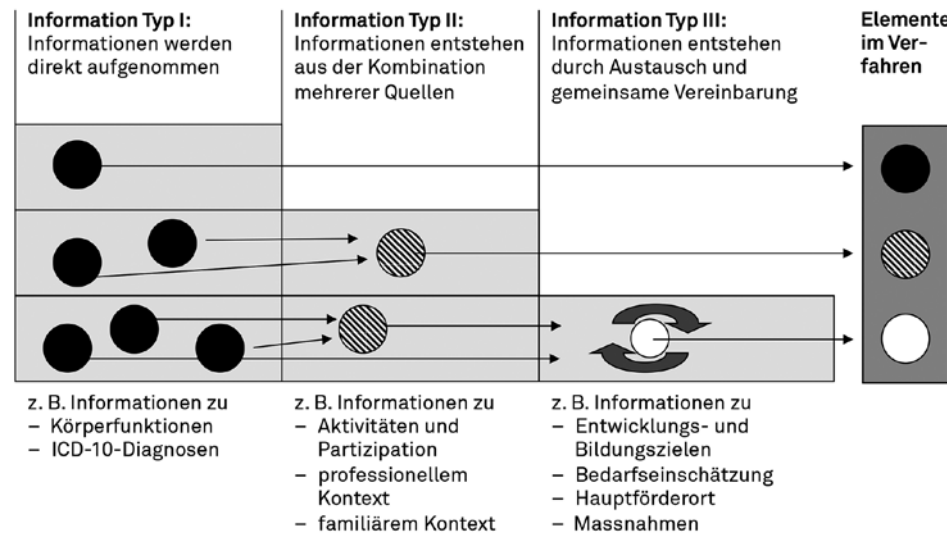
**Information Typ I:**
Informationen werden direkt aufgenommen

**Information Typ II:**
Informationen entstehen aus der Kombination mehrerer Quellen

**Information Typ III:**
Informationen entstehen durch Austausch und gemeinsame Vereinbarung

**Elemente im Verfahren**

z. B. Informationen zu
– Körperfunktionen
– ICD-10-Diagnosen

z. B. Informationen zu
– Aktivitäten und Partizipation
– professionellem Kontext
– familiärem Kontext

z. B. Informationen zu
– Entwicklungs- und Bildungszielen
– Bedarfseinschätzung
– Hauptförderort
– Massnahmen